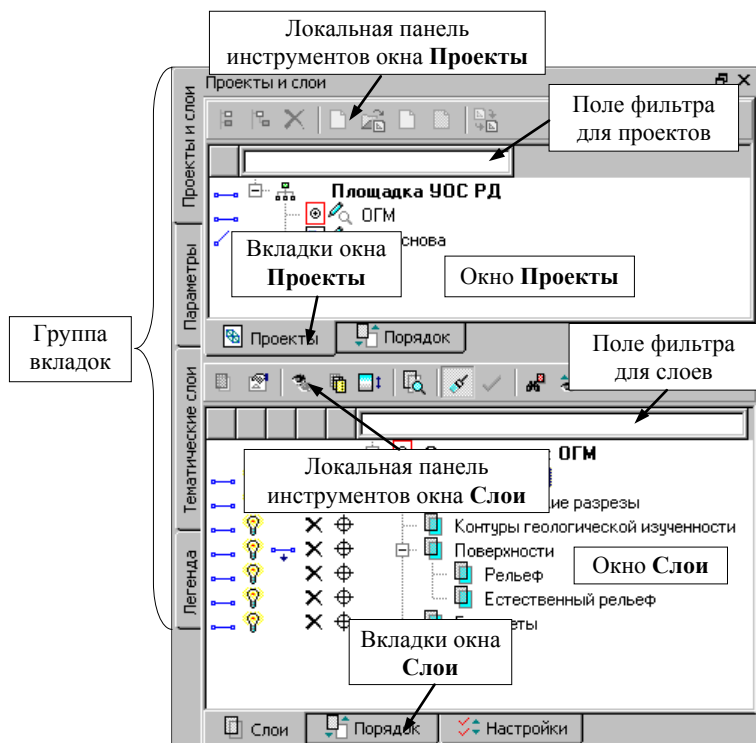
Локальная панель инструментов окна **Проекты**

Проекты и слои

Поле фильтра для проектов

Проекты и слои

Площадка УОС РД

ОГМ

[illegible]снова

Вкладки окна **Проекты**

Окно **Проекты**

Параметры

Группа вкладок

Проекты

Порядок

Поле фильтра для слоев

Тематические слои

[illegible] ОГМ

Локальная панель инструментов окна **Слои**

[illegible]ие разрезы

Контуры геологической изученности

Поверхности

Рельеф

Окно **Слои**

Естественный рельеф

Легенда

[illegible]еты

Вкладки окна **Слои**

Слои

Порядок

Настройки